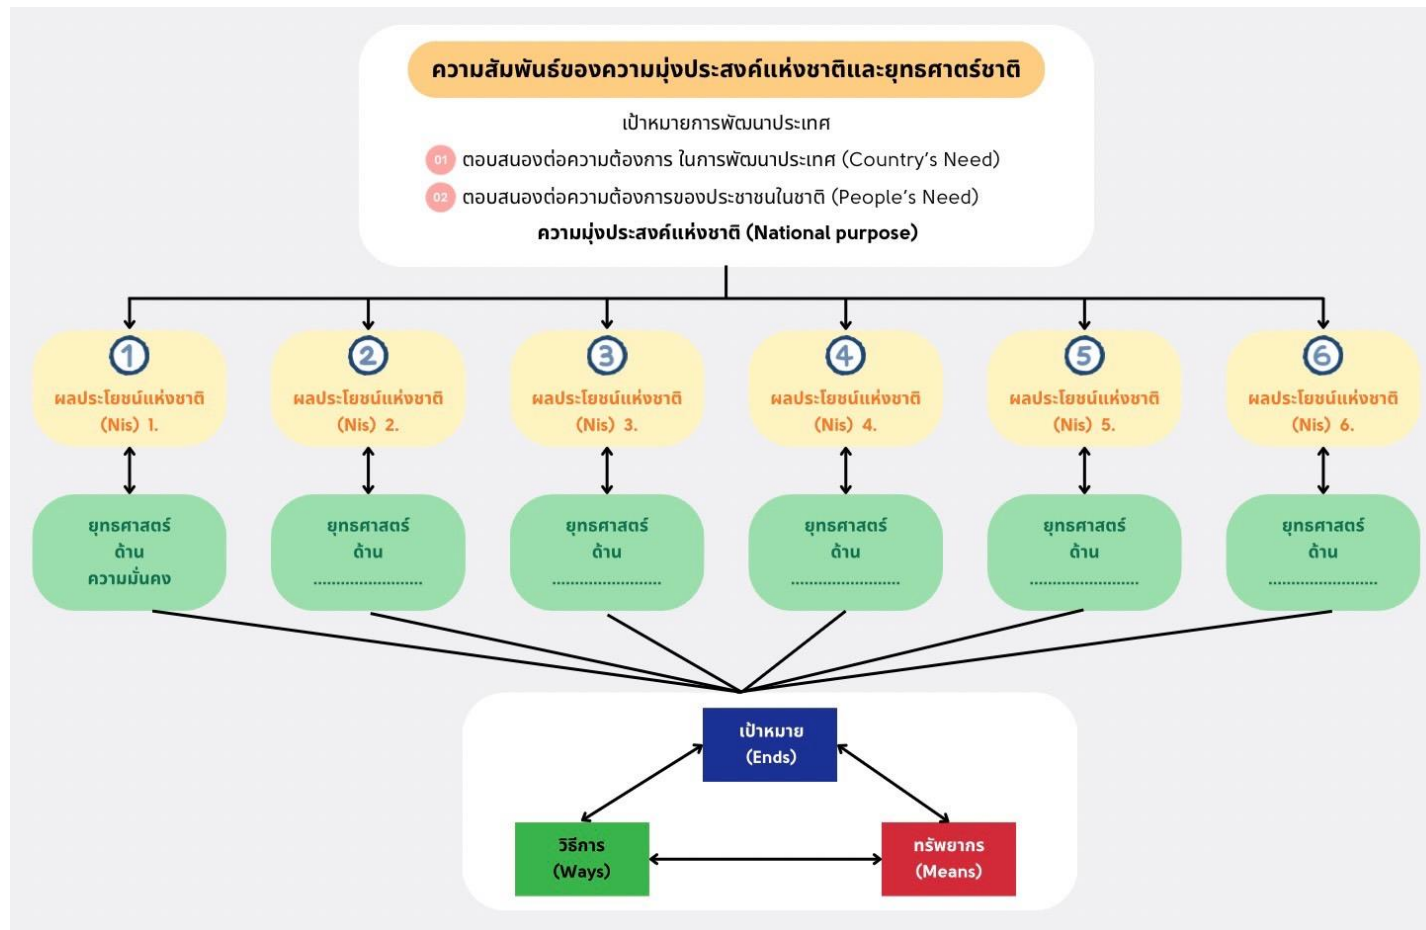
ความสัมพันธ์ของความมุ่งประสงค์แห่งชาติและยุทธศาสตร์ชาติ

เป้าหมายการพัฒนาประเทศ

01 ตอบสนองต่อความต้องการ ในการพัฒนาประเทศ (Country's Need)

02 ตอบสนองต่อความต้องการของประชาชนในชาติ (People's Need)

ความมุ่งประสงค์แห่งชาติ (National purpose)

1 ผลประโยชน์แห่งชาติ (Nis) 1.

2 ผลประโยชน์แห่งชาติ (Nis) 2.

3 ผลประโยชน์แห่งชาติ (Nis) 3.

4 ผลประโยชน์แห่งชาติ (Nis) 4.

5 ผลประโยชน์แห่งชาติ (Nis) 5.

6 ผลประโยชน์แห่งชาติ (Nis) 6.

ยุทธศาสตร์ ด้าน ความมั่นคง

ยุทธศาสตร์ ด้าน ......................

ยุทธศาสตร์ ด้าน ......................

ยุทธศาสตร์ ด้าน ......................

ยุทธศาสตร์ ด้าน ......................

ยุทธศาสตร์ ด้าน ......................

เป้าหมาย (Ends)

วิธีการ (Ways)

ทรัพยากร (Means)